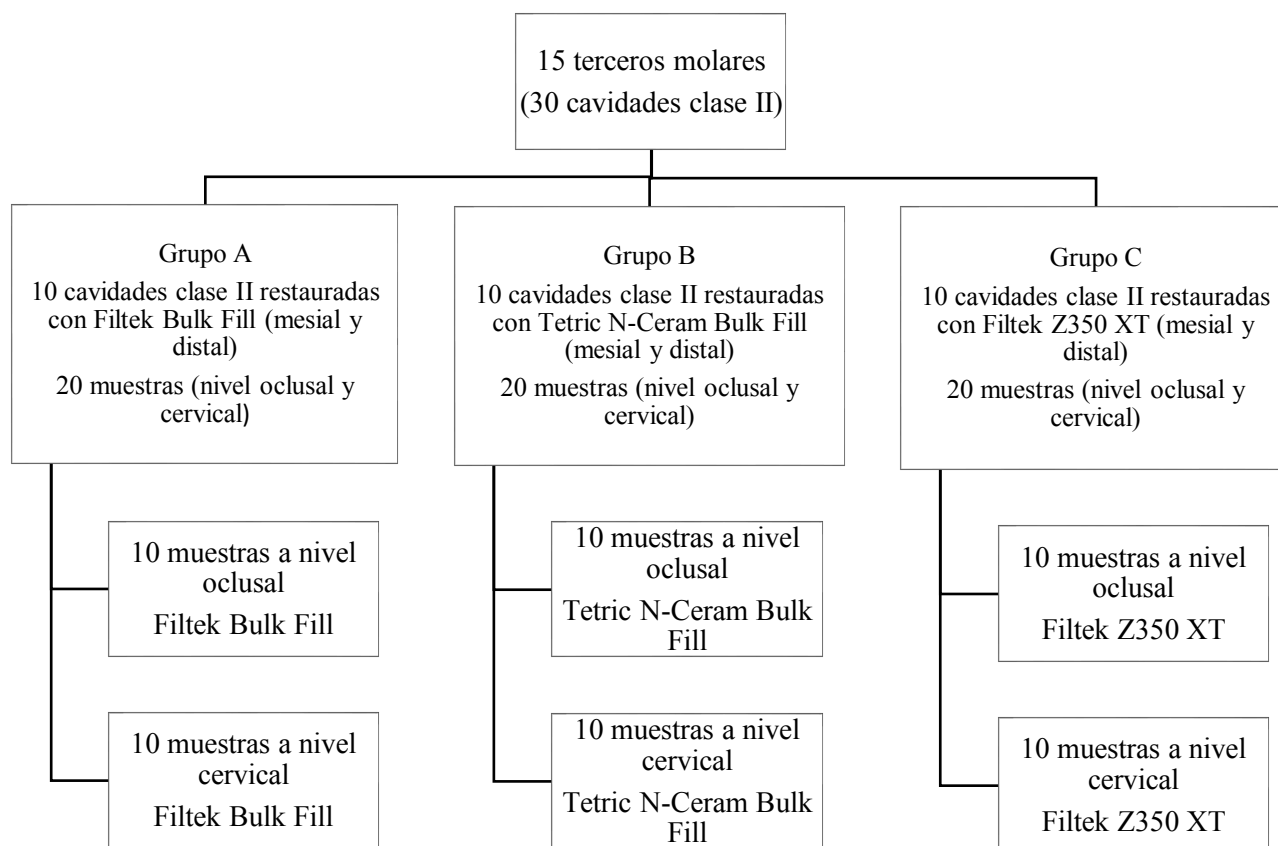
15 terceros molares
(30 cavidades clase II)

Grupo A
10 cavidades clase II restauradas con Filtek Bulk Fill (mesial y distal)
20 muestras (nivel oclusal y cervical)

10 muestras a nivel oclusal
Filtek Bulk Fill

10 muestras a nivel cervical
Filtek Bulk Fill

Grupo B
10 cavidades clase II restauradas con Tetric N-Ceram Bulk Fill (mesial y distal)
20 muestras (nivel oclusal y cervical)

10 muestras a nivel oclusal
Tetric N-Ceram Bulk Fill

10 muestras a nivel cervical
Tetric N-Ceram Bulk Fill

Grupo C
10 cavidades clase II restauradas con Filtek Z350 XT (mesial y distal)
20 muestras (nivel oclusal y cervical)

10 muestras a nivel oclusal
Filtek Z350 XT

10 muestras a nivel cervical
Filtek Z350 XT